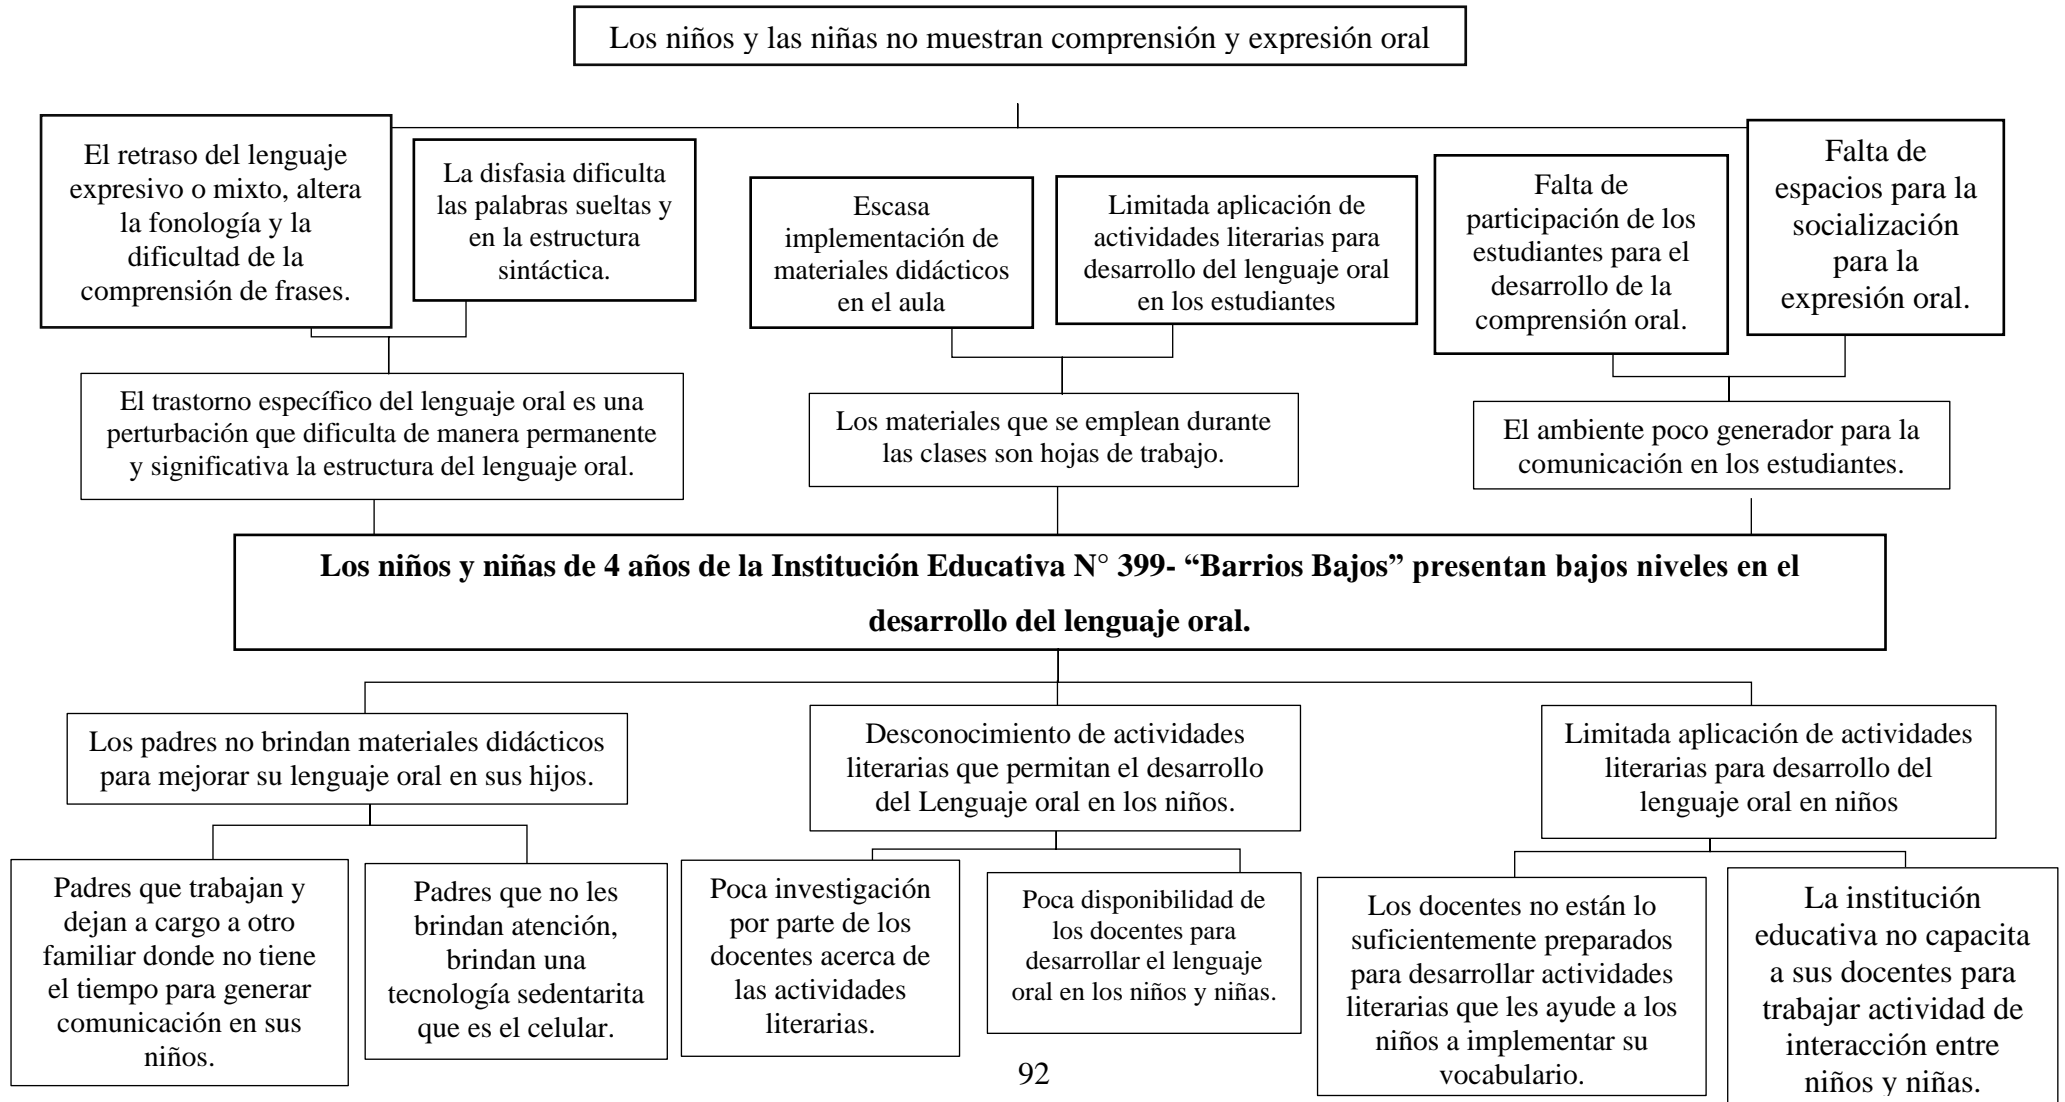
Los niños y las niñas no muestran comprensión y expresión oral

El retraso del lenguaje expresivo o mixto, altera la fonología y la dificultad de la comprensión de frases.

La disfasia dificulta las palabras sueltas y en la estructura sintáctica.

Escasa implementación de materiales didácticos en el aula

Limitada aplicación de actividades literarias para desarrollo del lenguaje oral en los estudiantes

Falta de participación de los estudiantes para el desarrollo de la comprensión oral.

Falta de espacios para la socialización para la expresión oral.

El trastorno específico del lenguaje oral es una perturbación que dificulta de manera permanente y significativa la estructura del lenguaje oral.

Los materiales que se emplean durante las clases son hojas de trabajo.

El ambiente poco generador para la comunicación en los estudiantes.

**Los niños y niñas de 4 años de la Institución Educativa N° 399- "Barrios Bajos" presentan bajos niveles en el desarrollo del lenguaje oral.**

Los padres no brindan materiales didácticos para mejorar su lenguaje oral en sus hijos.

Desconocimiento de actividades literarias que permitan el desarrollo del Lenguaje oral en los niños.

Limitada aplicación de actividades literarias para desarrollo del lenguaje oral en niños

Padres que trabajan y dejan a cargo a otro familiar donde no tiene el tiempo para generar comunicación en sus niños.

Padres que no les brindan atención, brindan una tecnología sedentarita que es el celular.

Poca investigación por parte de los docentes acerca de las actividades literarias.

Poca disponibilidad de los docentes para desarrollar el lenguaje oral en los niños y niñas.

Los docentes no están lo suficientemente preparados para desarrollar actividades literarias que les ayude a los niños a implementar su vocabulario.

La institución educativa no capacita a sus docentes para trabajar actividad de interacción entre niños y niñas.

92